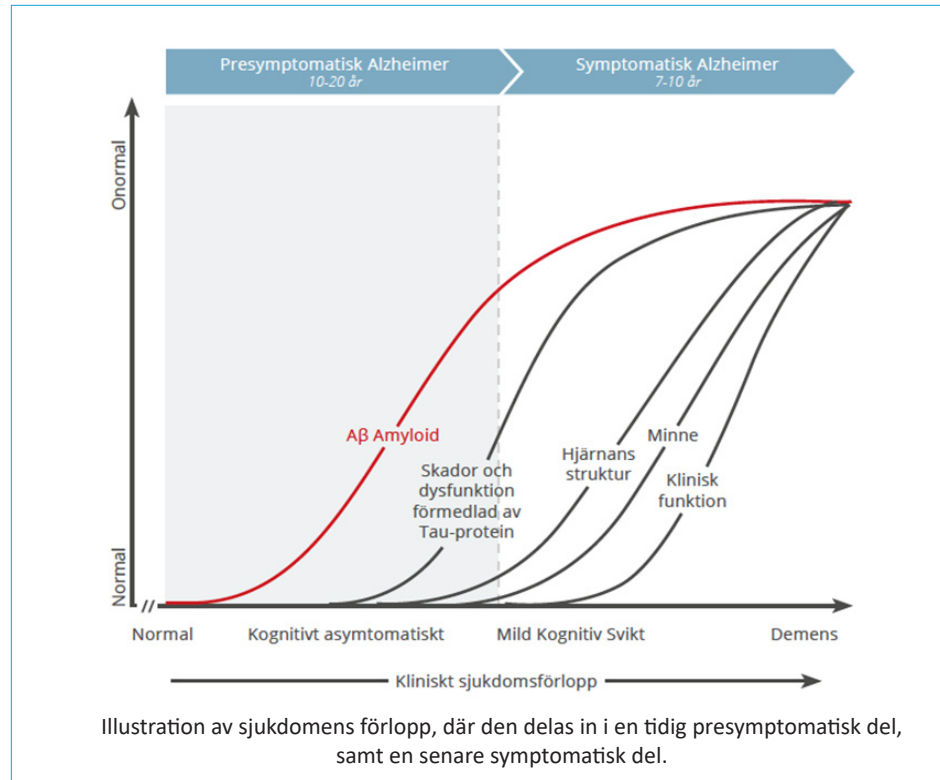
Presymptomatisk Alzheimer
10-20 år

Symptomatisk Alzheimer
7-10 år

Onormal

Normal

Aβ Amyloid

Skador och dysfunktion förmedlad av Tau-protein

Hjärnans struktur

Minne

Klinisk funktion

Normal

Kognitivt asymtomatiskt

Mild Kognitiv Svikt

Demens

Kliniskt sjukdomsförlopp

Illustration av sjukdomens förlopp, där den delas in i en tidig presymptomatisk del, samt en senare symptomatisk del.